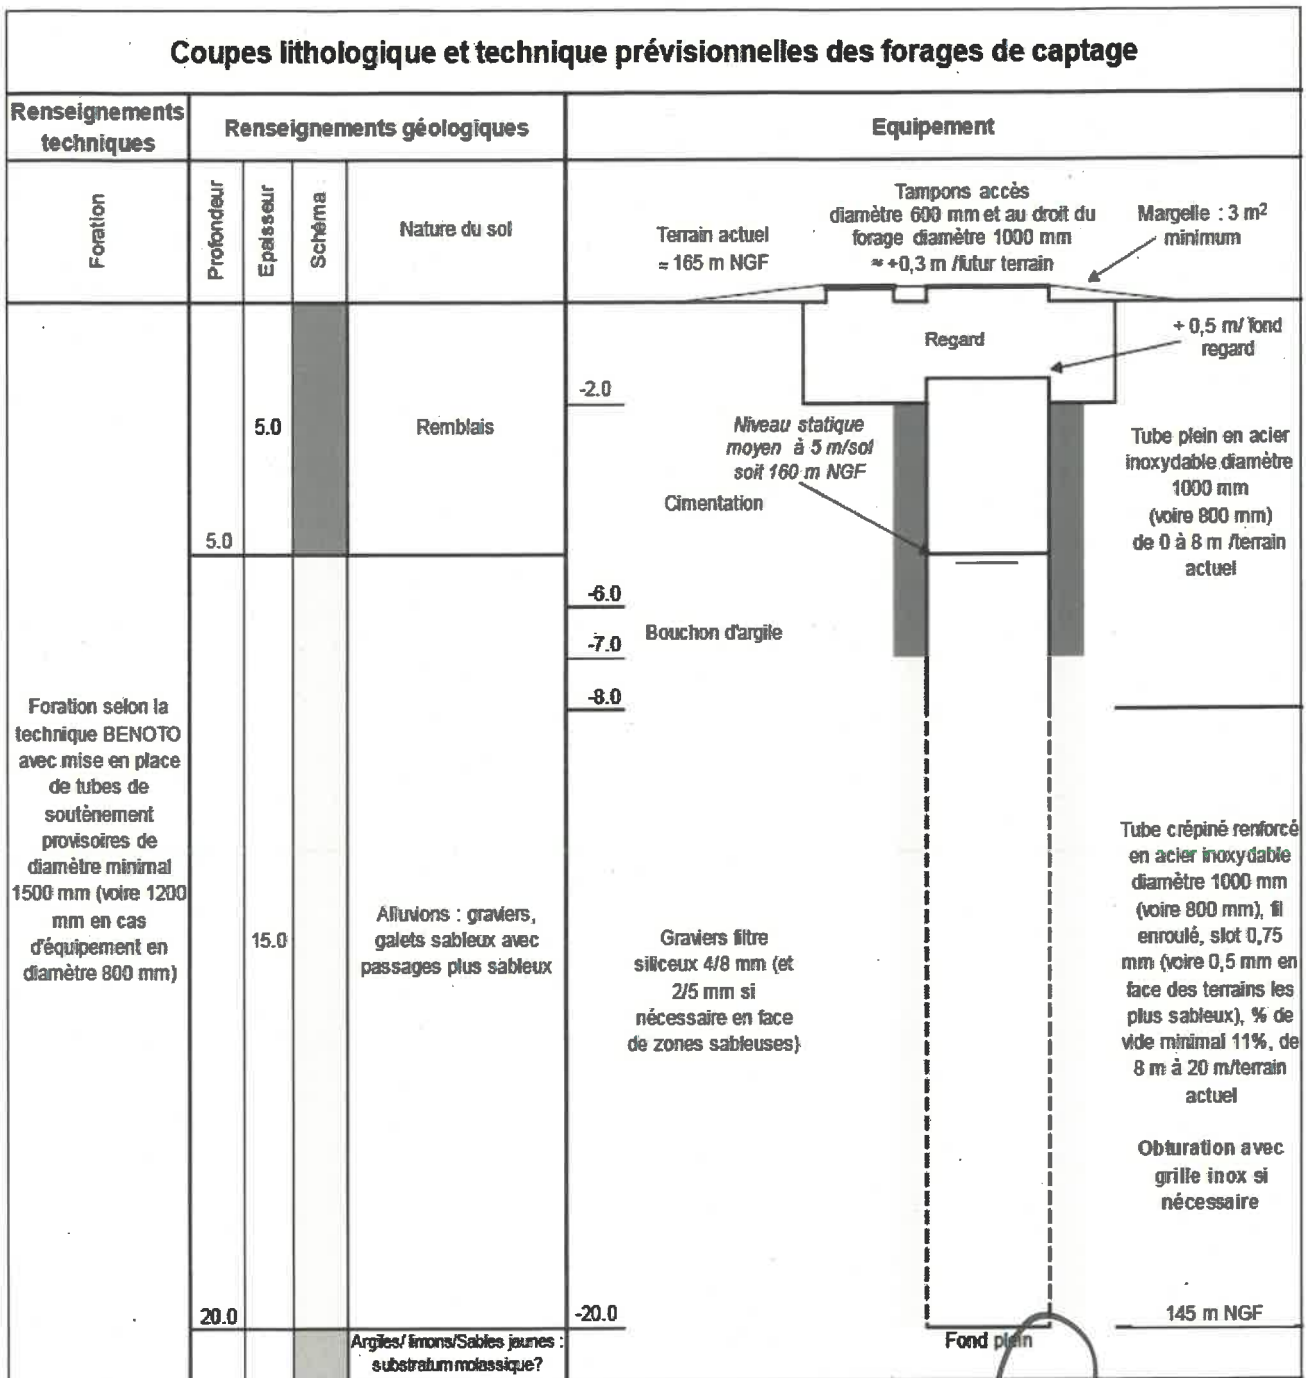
Coupes lithologique et technique prévisionnelles des forages de captage

Renseignements techniques

Renseignements géologiques

Equipement

Foration

Profondeur

Epaisseur

Schéma

Nature du sol

Terrain actuel ≈ 165 m NGF

Tampons accès diamètre 600 mm et au droit du forage diamètre 1000 mm ≈ +0,3 m /futur terrain

Margelle : 3 m$^2$ minimum

Regard

+ 0,5 m/ fond regard

-2.0

5.0

Remblais

Niveau statique moyen à 5 m/sol soit 160 m NGF

Cimentation

Tube plein en acier inoxydable diamètre 1000 mm (voire 800 mm) de 0 à 8 m /terrain actuel

5.0

-6.0

-7.0

Bouchon d'argile

-8.0

Foration selon la technique BENOTO avec mise en place de tubes de soutènement provisoires de diamètre minimal 1500 mm (voire 1200 mm en cas d'équipement en diamètre 800 mm)

15.0

Alluvions : graviers, galets sableux avec passages plus sableux

Graviers filtre siliceux 4/8 mm (et 2/5 mm si nécessaire en face de zones sableuses)

Tube crépiné renforcé en acier inoxydable diamètre 1000 mm (voire 800 mm), fil enroulé, slot 0,75 mm (voire 0,5 mm en face des terrains les plus sableux), % de vide minimal 11%, de 8 m à 20 m/terrain actuel

Obturation avec grille inox si nécessaire

20.0

-20.0

145 m NGF

Argiles/ limons/Sables jaunes : substratum molassique?

Fond plein